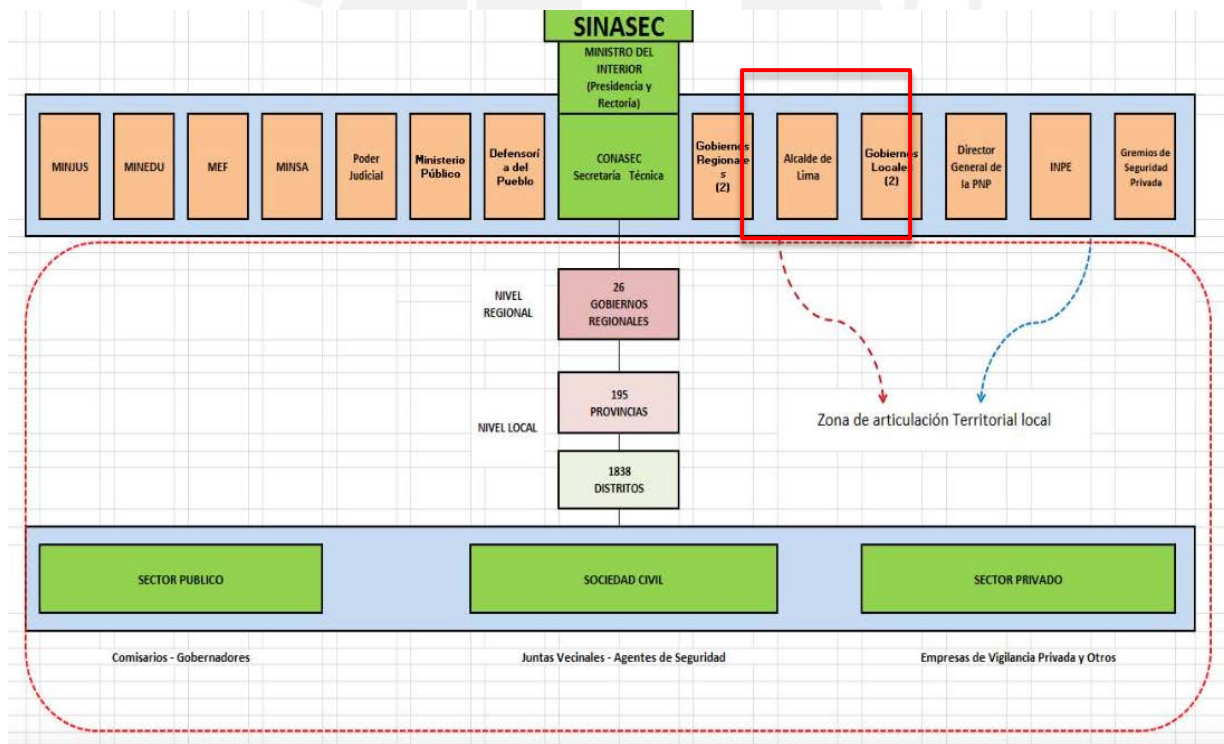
SINASEC

MINISTRO DEL INTERIOR (Presidencia y Rectoría)

MINJUS

MINEDU

MEF

MINSA

Poder Judicial

Ministerio Público

Defensoría del Pueblo

CONASEC Secretaría Técnica

Gobiernos Regionales (2)

Alcalde de Lima

Gobiernos Locales (2)

Director General de la PNP

INPE

Gremios de Seguridad Privada

NIVEL REGIONAL

26 GOBIERNOS REGIONALES

195 PROVINCIAS

NIVEL LOCAL

1838 DISTRITOS

Zona de articulación Territorial local

SECTOR PUBLICO

SOCIEDAD CIVIL

SECTOR PRIVADO

Comisarios - Gobernadores

Juntas Vecinales - Agentes de Seguridad

Empresas de Vigilancia Privada y Otros